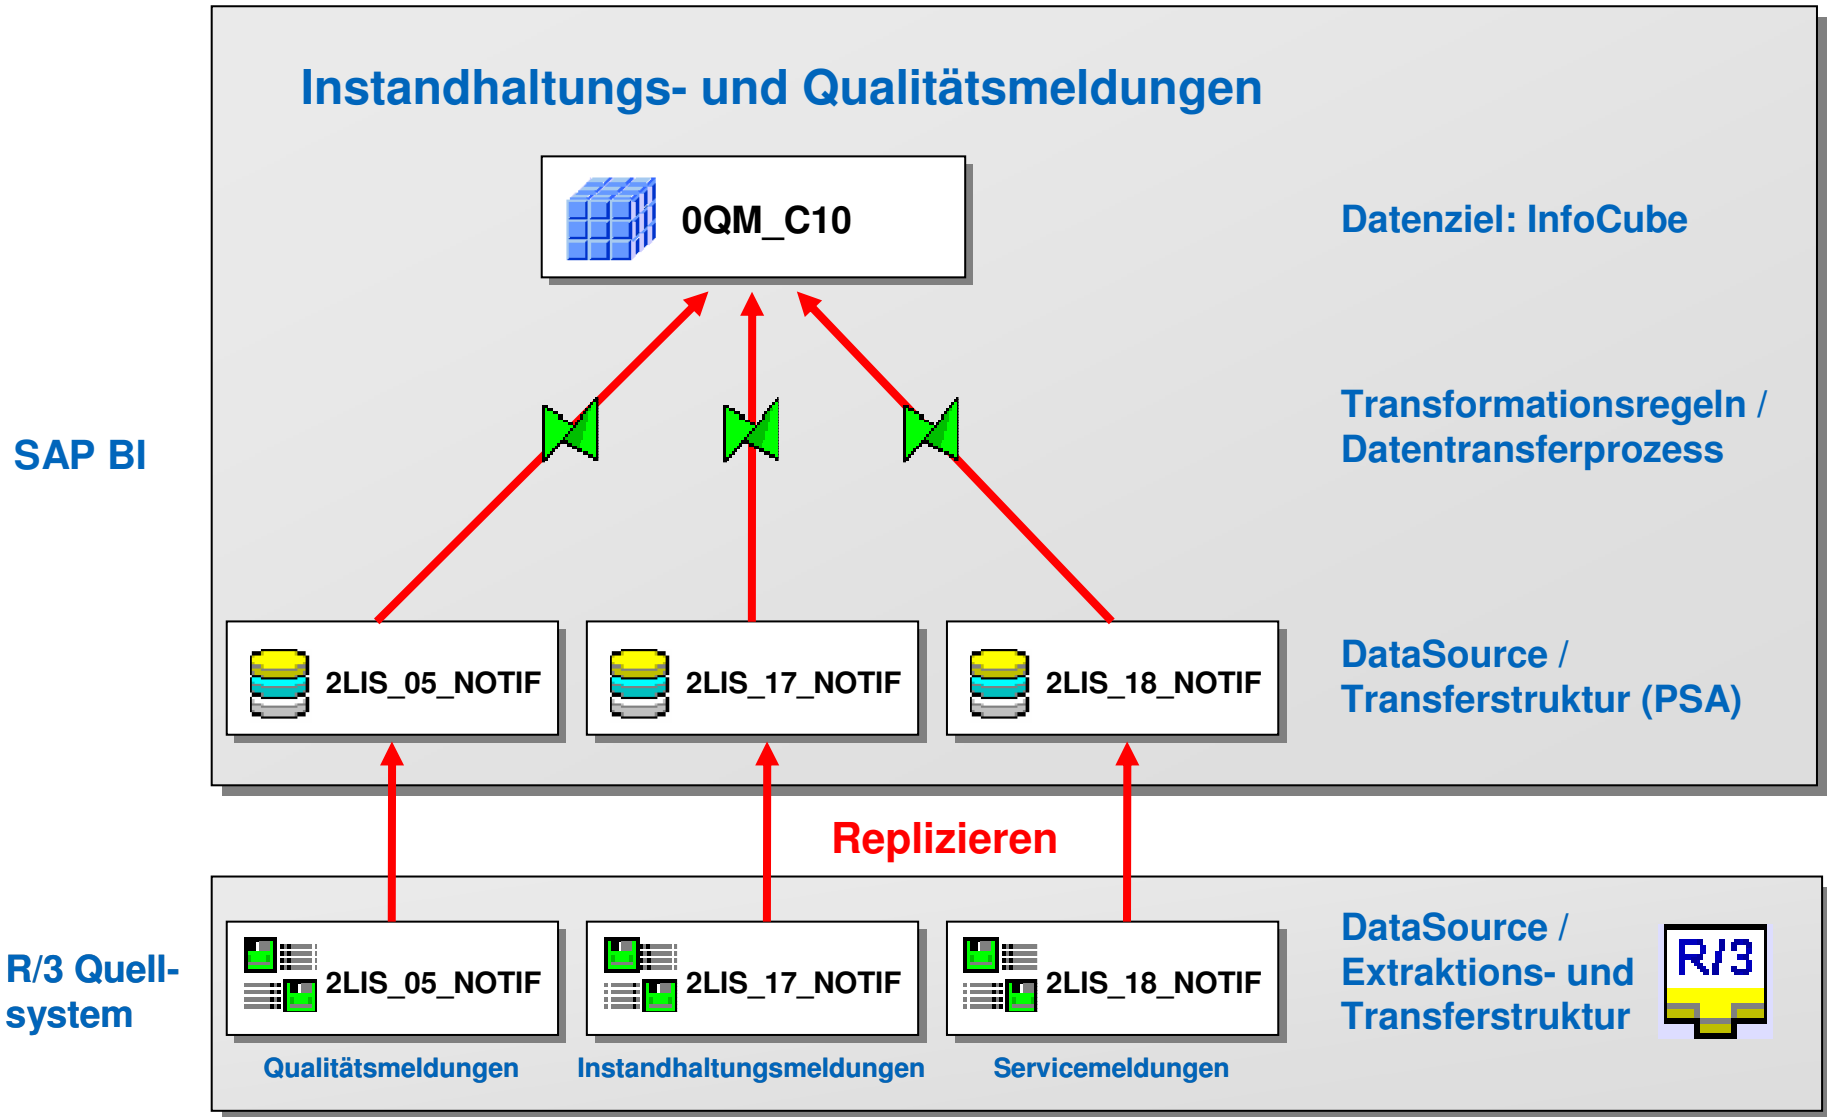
Instandhaltungs- und Qualitätsmeldungen

0QM_C10

Datenziel: InfoCube

Transformationsregeln / Datentransferprozess

SAP BI

2LIS_05_NOTIF

2LIS_17_NOTIF

2LIS_18_NOTIF

DataSource / Transferstruktur (PSA)

Replizieren

R/3 Quellsystem

2LIS_05_NOTIF

2LIS_17_NOTIF

2LIS_18_NOTIF

DataSource / Extraktions- und Transferstruktur

R/3

Qualitätsmeldungen

Instandhaltungsmeldungen

Servicemeldungen